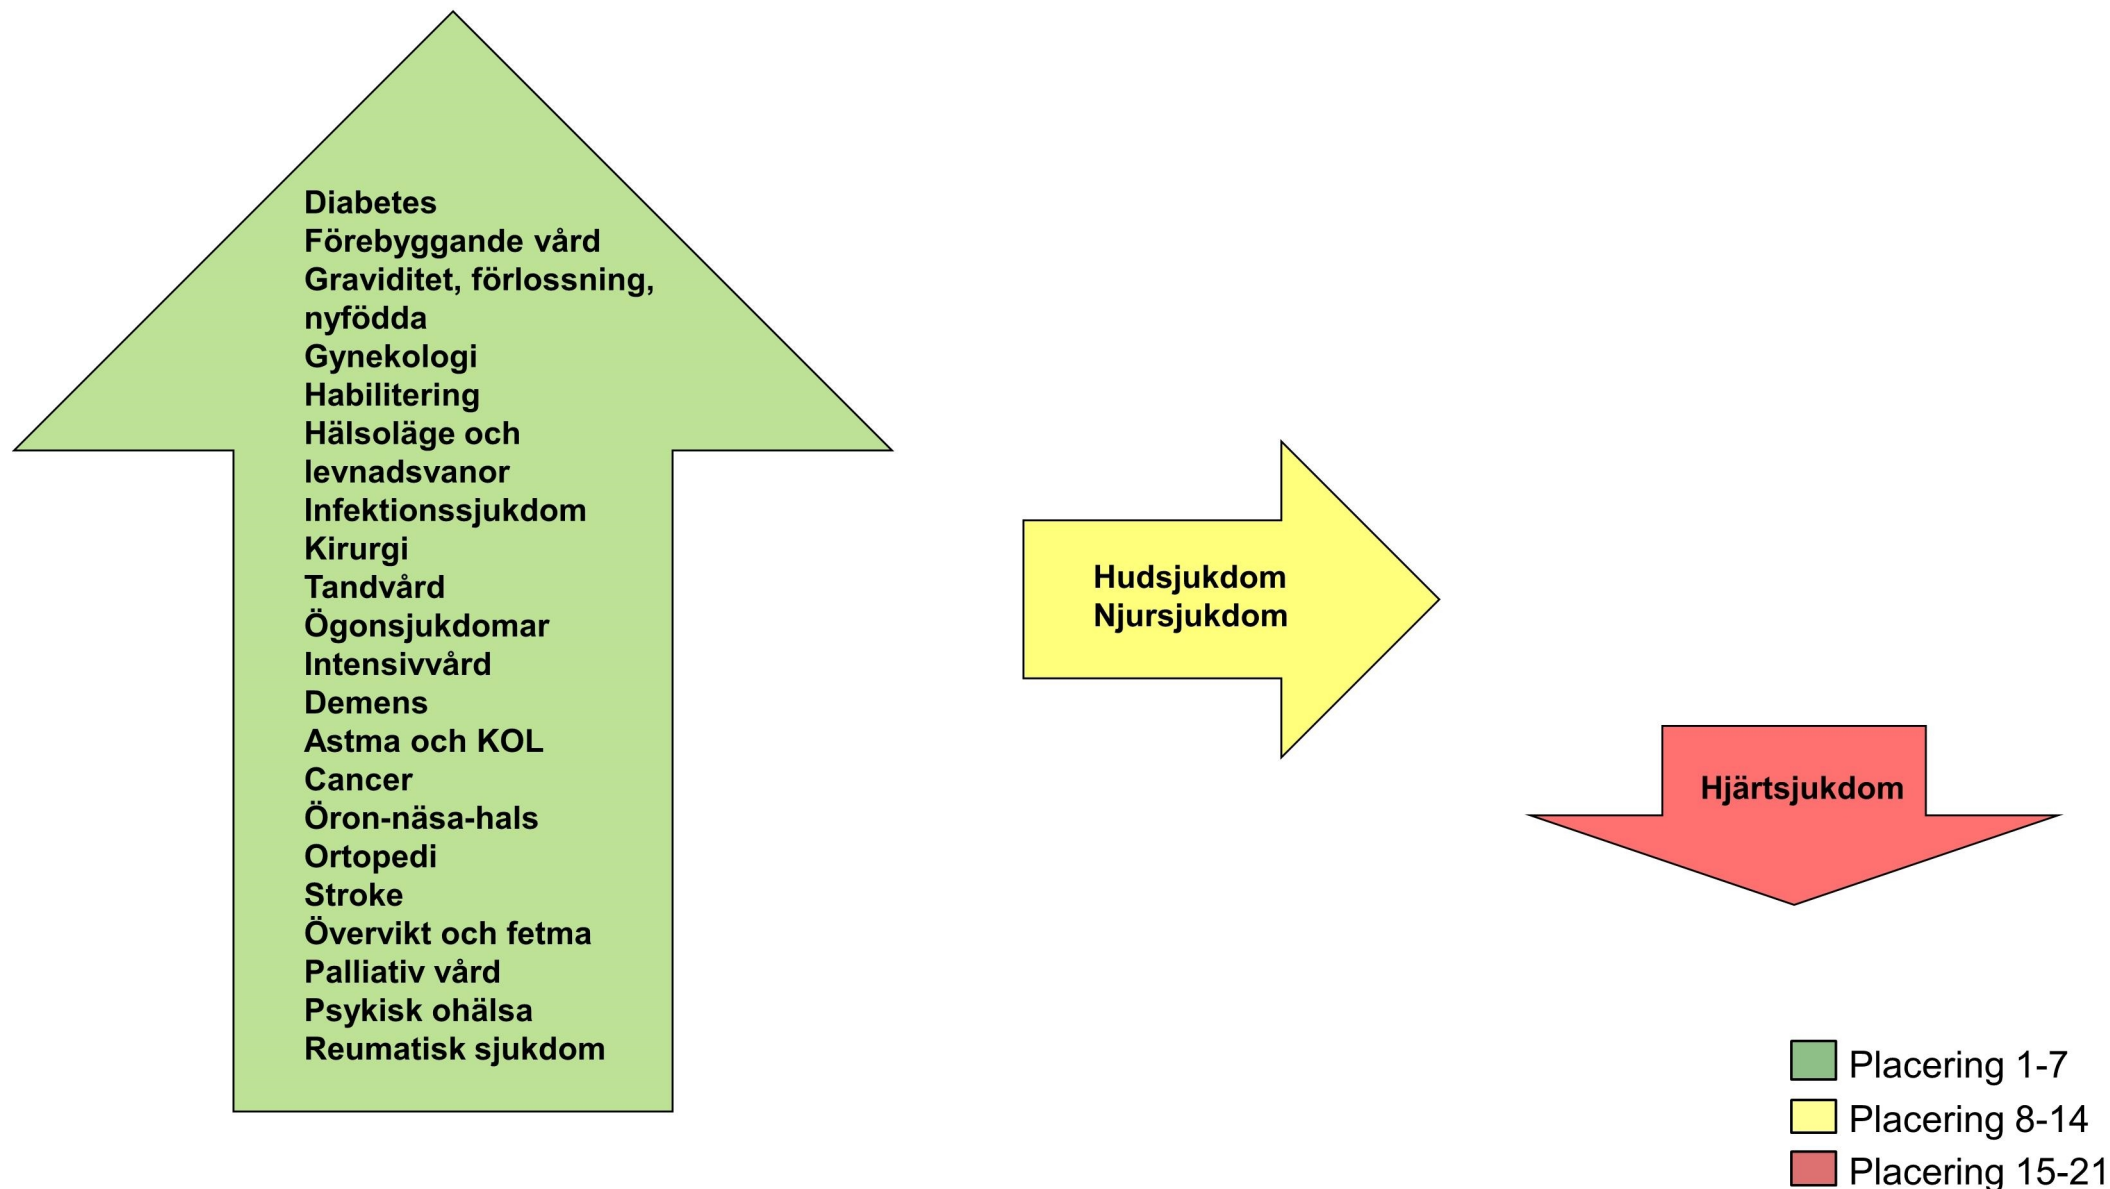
Diabetes
Förebyggande vård
Graviditet, förlossning, nyfödda
Gynekologi
Habilitering
Hälsoläge och levnadsvanor
Infektionssjukdom
Kirurgi
Tandvård
Ögonsjukdomar
Intensivvård
Demens
Astma och KOL
Cancer
Öron-näsa-hals
Ortopedi
Stroke
Övervikt och fetma
Palliativ vård
Psykisk ohälsa
Reumatisk sjukdom

Hudsjukdom
Njursjukdom

Hjärtsjukdom

Placering 1-7
Placering 8-14
Placering 15-21